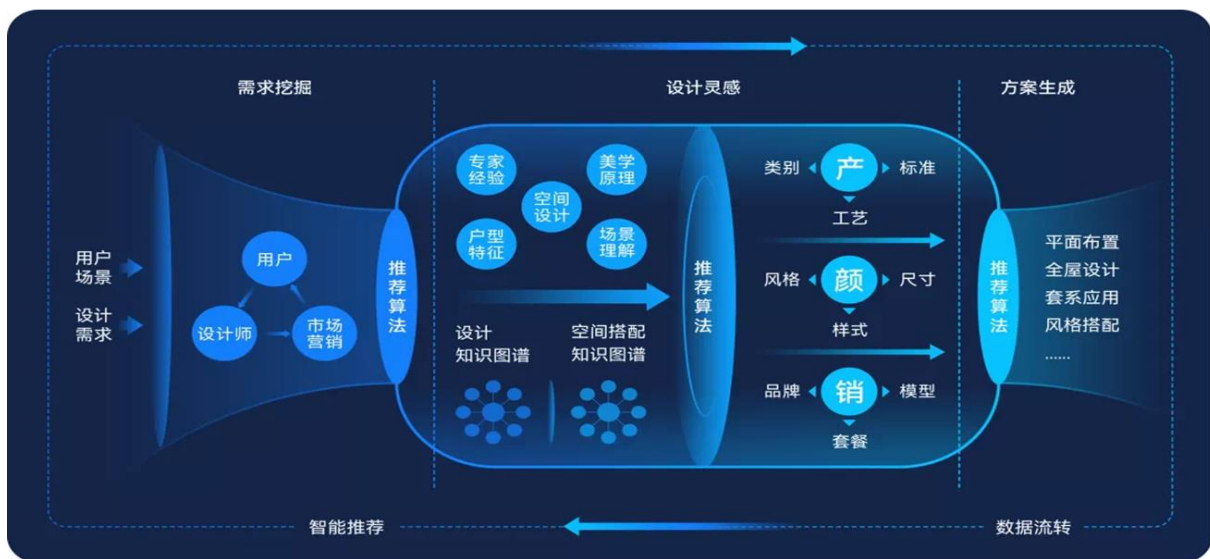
需求挖掘

设计灵感

方案生成

用户场景

设计需求

用户

设计师

市场营销

推荐算法

专家经验

美学原理

空间设计

户型特征

场景理解

设计知识图谱

空间搭配知识图谱

推荐算法

类别 产 标准

工艺

风格 颜 尺寸

样式

品牌 销 模型

套餐

推荐算法

平面布置
全屋设计
套系应用
风格搭配
……

智能推荐

数据流转